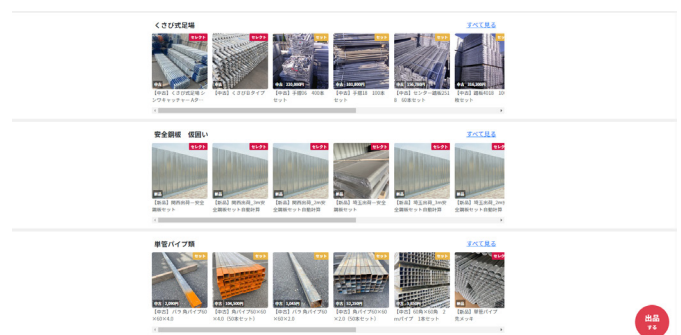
くさび式足場

すべて見る

セレクト

セレクト

セット

セット

セット

セット

中古

新品

中古 330,000円

中古 181,800円

中古 156,000円

中古 350,000円

【中古】くさび式足場 シンワキャッチャーA型…

【中古】くさび式タイプ

【中古】手摺10 400本セット

【中古】手摺18 100本セット

【中古】センター踏板21 0 60本セット

【中古】踏板K10 10 枚セット

安全鋼板 仮囲い

すべて見る

セレクト

セレクト

新品

新品

新品

新品

新品

【新品】関西出荷_一安全鋼板セット

【新品】関西出荷_3m安全鋼板セット自動計算

【新品】関西出荷_3m安全鋼板セット自動計算

【新品】埼玉出荷_一安全鋼板セット

【新品】埼玉出荷_3m安全鋼板セット自動計算

【新品】埼玉出荷_3m安全鋼板セット自動計算

単管パイプ類

すべて見る

セット

セット

セット

セット

セット

中古 2,000円

中古 106,000円

中古 1,040円

中古 31,200円

中古 7,800円

【中古】バタ 角パイプ60×60×4.0

【中古】角パイプ□60×60×4.0（50本セット）

【中古】バタ 角パイプ60×60×2.0

【中古】角パイプ□50×50×2.0（50本セット）

【中古】□角×60角 2mパイプ 2本セット

【新品】単管パイプ 亜鉛メッキ

出品する